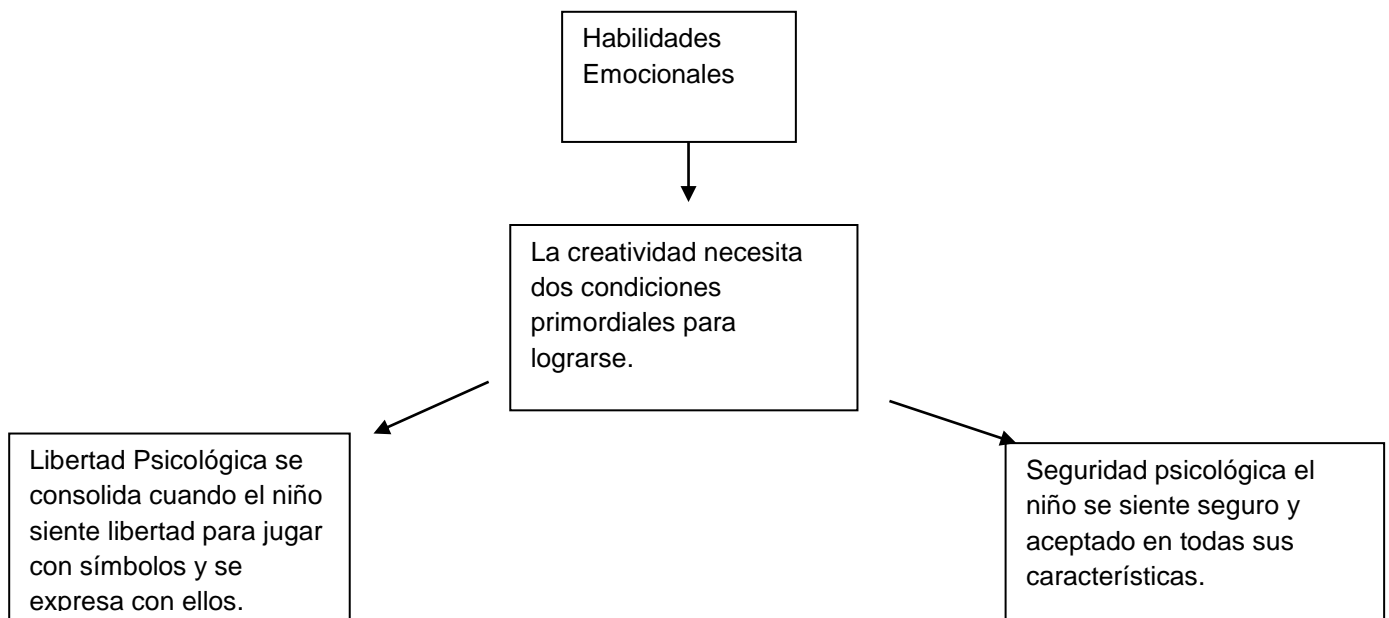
Habilidades Emocionales

La creatividad necesita dos condiciones primordiales para lograrse.

Libertad Psicológica se consolida cuando el niño siente libertad para jugar con símbolos y se expresa con ellos.

Seguridad psicológica el niño se siente seguro y aceptado en todas sus características.